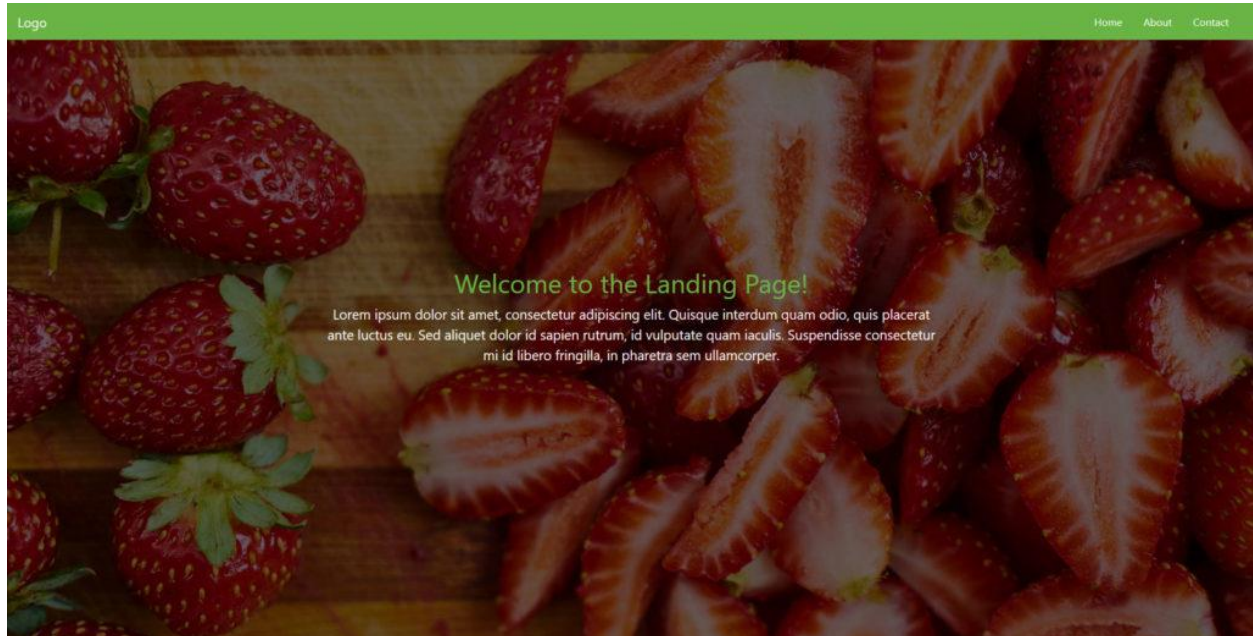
Logo

Home About Contact

Welcome to the Landing Page!

Lorem ipsum dolor sit amet, consectetur adipiscing elit. Quisque interdum quam odio, quis placerat ante luctus eu. Sed aliquet dolor id sapien rutrum, id vulputate quam iaculis. Suspendisse consectetur mi id libero fringilla, in pharetra sem ullamcorper.